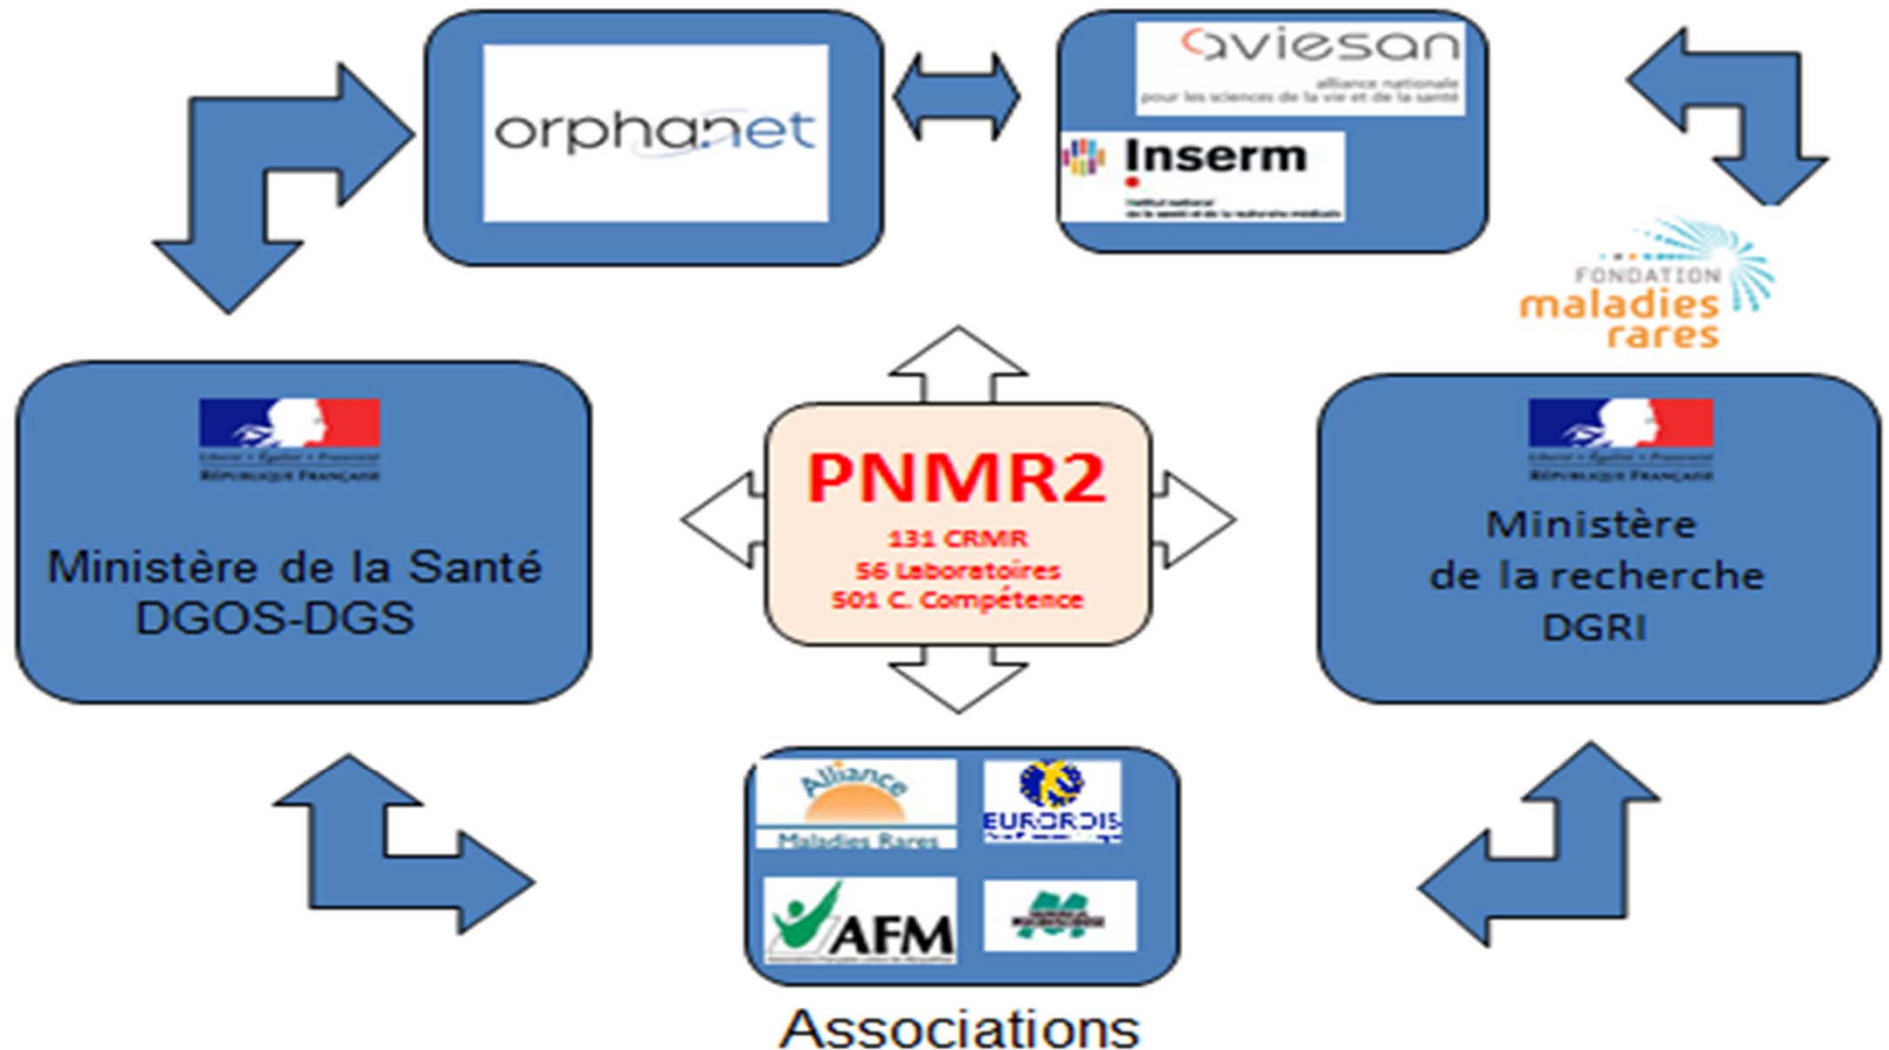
orphanet

aviesan
alliance nationale
pour les sciences de la vie et de la santé

Inserm
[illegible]

FONDATION
maladies
rares

Liberté • Égalité • Fraternité
RÉPUBLIQUE FRANÇAISE

Ministère de la Santé
DGOS-DGS

PNMR2
131 CRMR
56 Laboratoires
501 C. Compétence

Liberté • Égalité • Fraternité
RÉPUBLIQUE FRANÇAISE

Ministère
de la recherche
DGRI

Alliance
Maladies Rares

EURORDIS

AFM

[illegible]

Associations